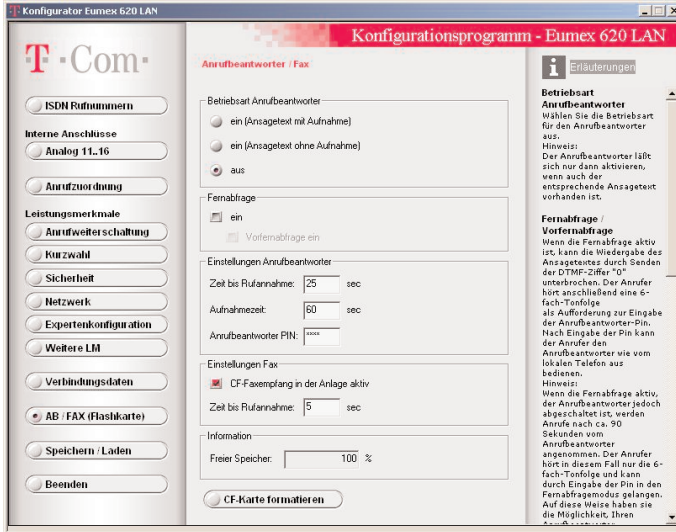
Konfigurator Eumex 620 LAN

T·Com·

Konfigurationsprogramm - Eumex 620 LAN

ISDN Rufnummern

Interne Anschlüsse

Analog 11..16

Anrufzuordnung

Leistungsmerkmale

Anrufweiterschaltung

Kurzwahl

Sicherheit

Netzwerk

Expertenkonfiguration

Weitere LM

Verbindungsdaten

AB / FAX (Flashkarte)

Speichern / Laden

Beenden

Anrufbeantworter / Fax

Betriebsart Anrufbeantworter

ein (Ansagetext mit Aufnahme)

ein (Ansagetext ohne Aufnahme)

aus

Fernabfrage

ein

Vorfernabfrage ein

Einstellungen Anrufbeantworter

Zeit bis Rufannahme: 25 sec

Aufnahmezeit: 60 sec

Anrufbeantworter PIN: ****

Einstellungen Fax

CF-Faxempfang in der Anlage aktiv

Zeit bis Rufannahme: 5 sec

Information

Freier Speicher: 100 %

CF-Karte formatieren

Erläuterungen

Betriebsart Anrufbeantworter
Wählen Sie die Betriebsart für den Anrufbeantworter aus.
Hinweis:
Der Anrufbeantworter läßt sich nur dann aktivieren, wenn auch der entsprechende Ansagetext vorhanden ist.

Fernabfrage / Vorfernabfrage
Wenn die Fernabfrage aktiv ist, kann die Wiedergabe des Ansagetextes durch Senden der DTMF-Ziffer "0" unterbrochen. Der Anrufer hört anschließend eine 6-fach-Tonfolge als Aufforderung zur Eingabe der Anrufbeantworter-Pin. Nach Eingabe der Pin kann der Anrufer den Anrufbeantworter wie vom lokalen Telefon aus bedienen.
Hinweis:
Wenn die Fernabfrage aktiv, der Anrufbeantworter jedoch abgeschaltet ist, werden Anrufe nach ca. 90 Sekunden vom Anrufbeantworter angenommen. Der Anrufer hört in diesem Fall nur die 6-fach-Tonfolge und kann durch Eingabe der Pin in den Fernabfragemodus gelangen. Auf diese Weise haben sie die Möglichkeit, Ihren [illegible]